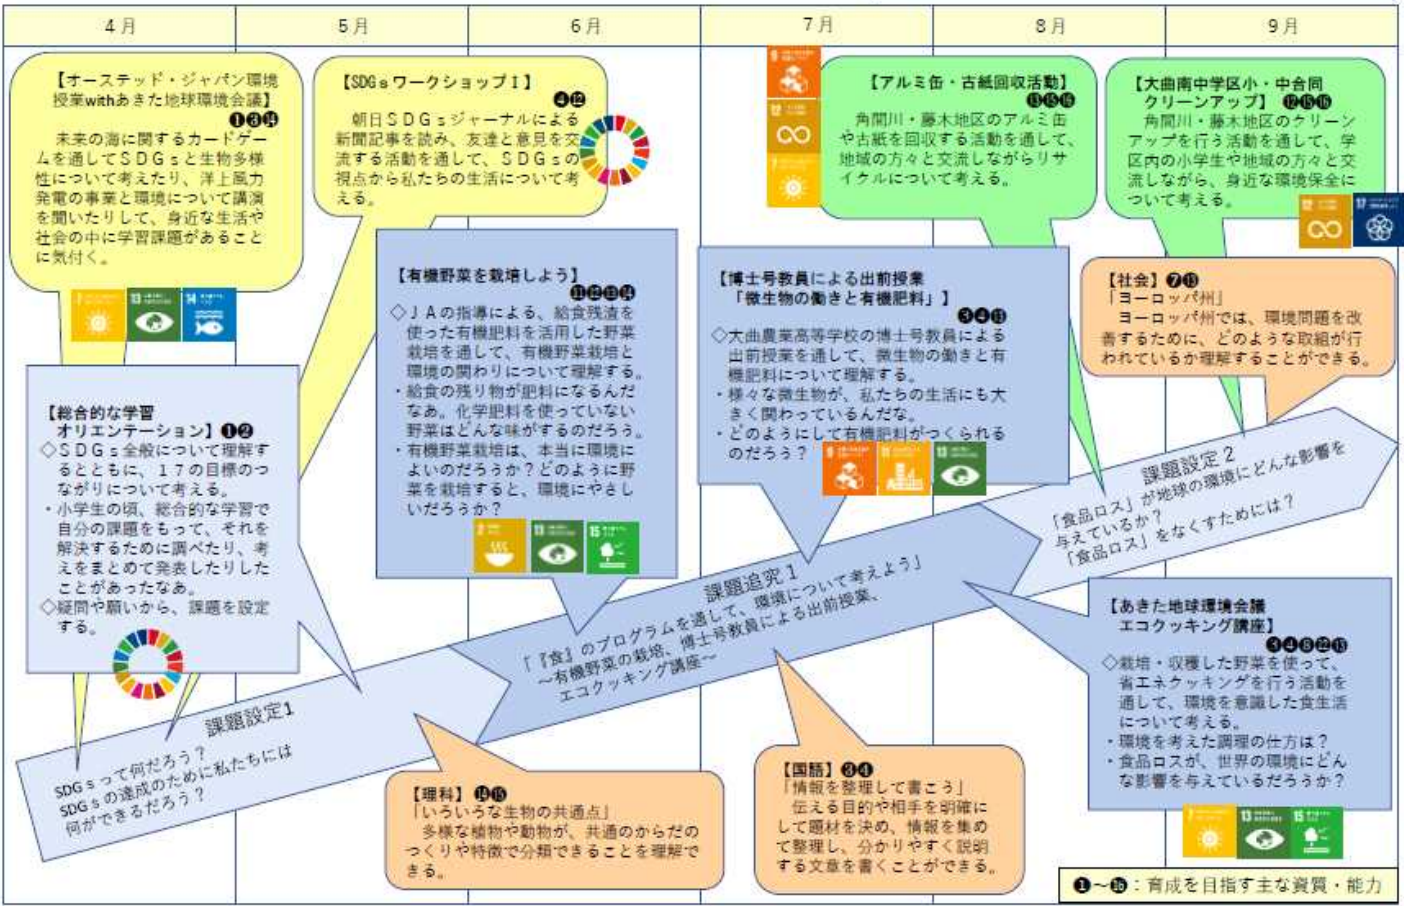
4月 5月 6月 7月 8月 9月

【オーステッド・ジャパン環境授業withあきた地球環境会議】❶❸⓮
未来の海に関するカードゲームを通してＳＤＧｓと生物多様性について考えたり、洋上風力発電の事業と環境について講演を聞いたりして、身近な生活や社会の中に学習課題があることに気付く。

【SDGsワークショップⅠ】❹⓬
朝日ＳＤＧｓジャーナルによる新聞記事を読み、友達と意見を交流する活動を通して、ＳＤＧｓの視点から私たちの生活について考える。

【アルミ缶・古紙回収活動】⓭⓯⓰
角間川・藤木地区のアルミ缶や古紙を回収する活動を通して、地域の方々と交流しながらリサイクルについて考える。

【大曲南中学区小・中合同クリーンアップ】⓬⓯⓰
角間川・藤木地区のクリーンアップを行う活動を通して、学区内の小学生や地域の方々と交流しながら、身近な環境保全について考える。

【有機野菜を栽培しよう】⓫⓬⓭⓮
◇ＪＡの指導による、給食残渣を使った有機肥料を活用した野菜栽培を通して、有機野菜栽培と環境の関わりについて理解する。
・給食の残り物が肥料になるんだなあ。化学肥料を使っていない野菜はどんな味がするのだろう。
・有機野菜栽培は、本当に環境によいのだろうか？どのように野菜を栽培すると、環境にやさしいだろうか？

【博士号教員による出前授業「微生物の働きと有機肥料」】❸❹⓭
◇大曲農業高等学校の博士号教員による出前授業を通して、微生物の働きと有機肥料について理解する。
・様々な微生物が、私たちの生活にも大きく関わっているんだな。
・どのようにして有機肥料がつくられるのだろう？

【社会】❼⓭
「ヨーロッパ州」
ヨーロッパ州では、環境問題を改善するために、どのような取組が行われているか理解することができる。

【総合的な学習オリエンテーション】❶❷
◇ＳＤＧｓ全般について理解するとともに、１７の目標のつながりについて考える。
・小学生の頃、総合的な学習で自分の課題をもって、それを解決するために調べたり、考えをまとめて発表したりしたことがあったなあ。
◇疑問や願いから、課題を設定する。

課題設定1
SDGｓって何だろう？
SDGｓの達成のために私たちには何ができるだろう？

課題追究1
「『食』のプログラムを通して、環境について考えよう」
～有機野菜の栽培、博士号教員による出前授業、エコクッキング講座～

課題設定2
「食品ロス」が地球の環境にどんな影響を与えているか？
「食品ロス」をなくすためには？

【あきた地球環境会議エコクッキング講座】❸❹❽⓬⓭
◇栽培・収穫した野菜を使って、省エネクッキングを行う活動を通して、環境を意識した食生活について考える。
・環境を考えた調理の仕方は？
・食品ロスが、世界の環境にどんな影響を与えているだろうか？

【理科】⓮⓯
「いろいろな生物の共通点」
多様な植物や動物が、共通のからだのつくりや特徴で分類できることを理解できる。

【国語】❸❹
「情報を整理して書こう」
伝える目的や相手を明確にして題材を決め、情報を集めて整理し、分かりやすく説明する文章を書くことができる。

❶～⓰：育成を目指す主な資質・能力